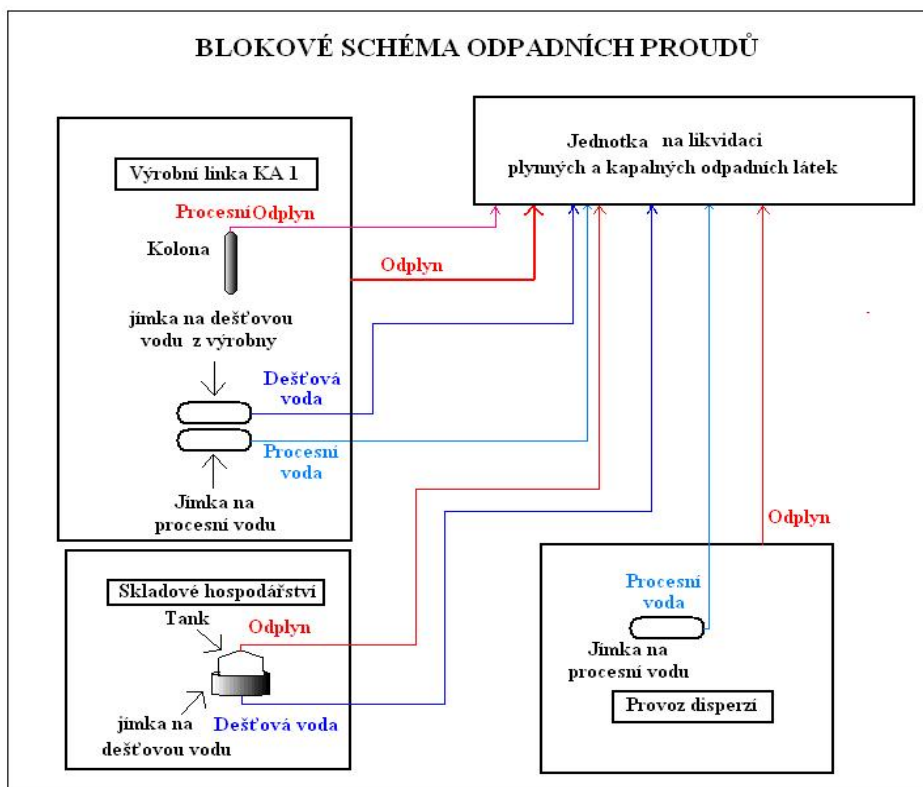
BLOKOVÉ SCHÉMA ODPADNÍCH PROUDŮ

Jednotka na likvidaci plynných a kapalných odpadních látek

Výrobní linka KA 1

Procesní Odplyn

Kolona

Odplyn

jímka na dešťovou vodu z výrobny

Dešťová voda

Procesní voda

Jímka na procesní vodu

Odplyn

Skladové hospodářství

Tank

Odplyn

jímka na dešťovou vodu

Dešťová voda

Procesní voda

Jímka na procesní vodu

Provoz disperzí